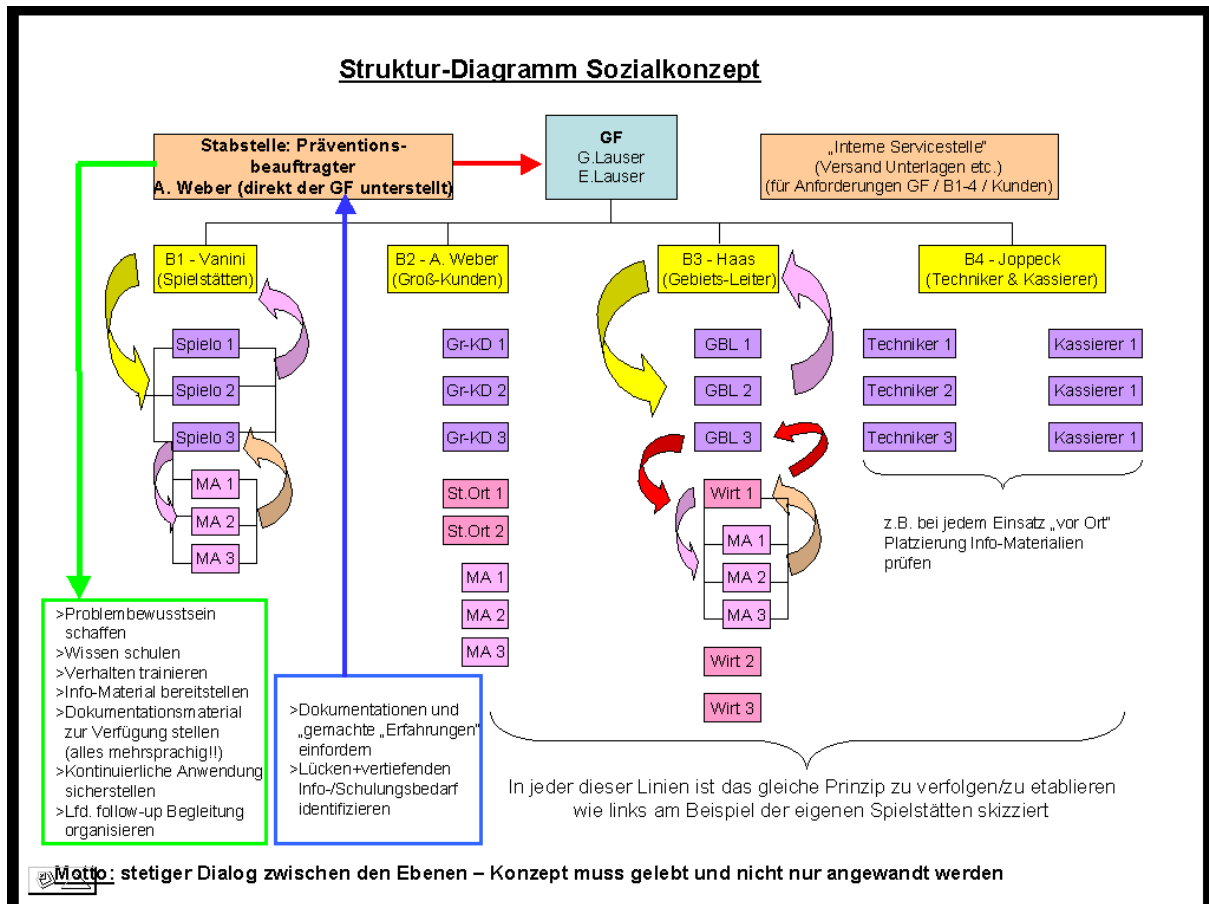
Struktur-Diagramm Sozialkonzept

Stabstelle: Präventionsbeauftragter
A. Weber (direkt der GF unterstellt)

GF
G.Lauser
E.Lauser

„Interne Servicestelle"
(Versand Unterlagen etc.)
(für Anforderungen GF / B1-4 / Kunden)

B1 - Vanini
(Spielstätten)

B2 - A. Weber
(Groß-Kunden)

B3 - Haas
(Gebiets-Leiter)

B4 - Joppeck
(Techniker & Kassierer)

Spielo 1
Spielo 2
Spielo 3
MA 1
MA 2
MA 3

Gr-KD 1
Gr-KD 2
Gr-KD 3
St.Ort 1
St.Ort 2
MA 1
MA 2
MA 3

GBL 1
GBL 2
GBL 3
Wirt 1
MA 1
MA 2
MA 3
Wirt 2
Wirt 3

Techniker 1
Techniker 2
Techniker 3
Kassierer 1
Kassierer 1
Kassierer 1

z.B. bei jedem Einsatz „vor Ort" Platzierung Info-Materialien prüfen

>Problembewusstsein schaffen
>Wissen schulen
>Verhalten trainieren
>Info-Material bereitstellen
>Dokumentationsmaterial zur Verfügung stellen (alles mehrsprachig!!)
>Kontinuierliche Anwendung sicherstellen
>Lfd. follow-up Begleitung organisieren

>Dokumentationen und „gemachte „Erfahrungen" einfordern
>Lücken+vertiefenden Info-/Schulungsbedarf identifizieren

In jeder dieser Linien ist das gleiche Prinzip zu verfolgen/zu etablieren wie links am Beispiel der eigenen Spielstätten skizziert

Motto: stetiger Dialog zwischen den Ebenen – Konzept muss gelebt und nicht nur angewandt werden